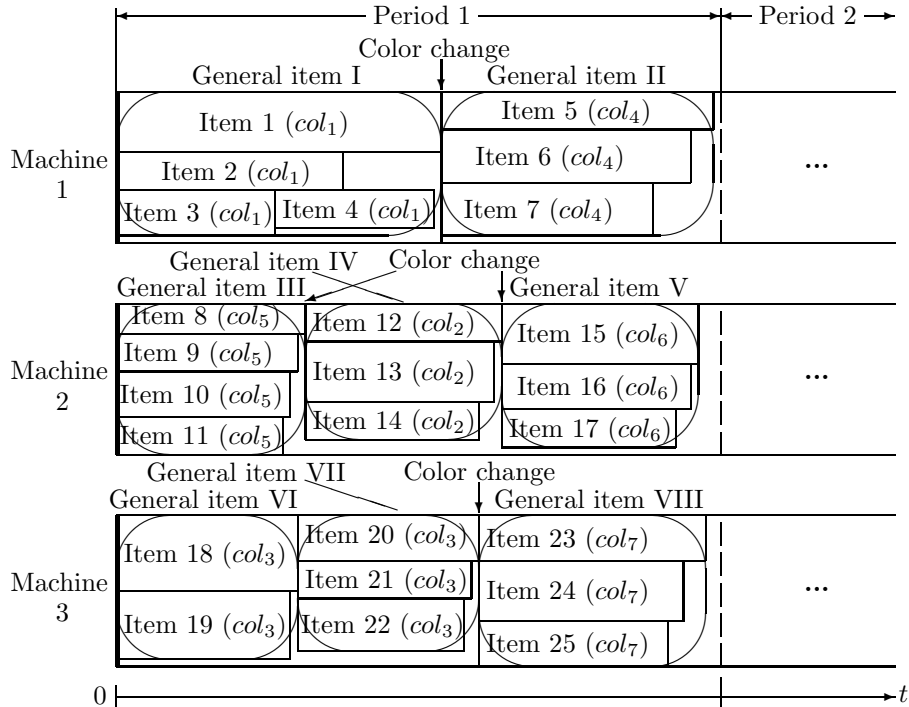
Period 1
Period 2
Color change
General item I
General item II
Item 1 ($col_1$)
Item 5 ($col_4$)
Machine 1
Item 2 ($col_1$)
Item 6 ($col_4$)
...
Item 3 ($col_1$)
Item 4 ($col_1$)
Item 7 ($col_4$)

General item IV
Color change
General item III
General item V
Item 8 ($col_5$)
Item 12 ($col_2$)
Item 15 ($col_6$)
Item 9 ($col_5$)
Machine 2
Item 10 ($col_5$)
Item 13 ($col_2$)
Item 16 ($col_6$)
...
Item 14 ($col_2$)
Item 11 ($col_5$)
Item 17 ($col_6$)

General item VII
Color change
General item VI
General item VIII
Item 20 ($col_3$)
Item 23 ($col_7$)
Item 18 ($col_3$)
Item 21 ($col_3$)
Machine 3
Item 24 ($col_7$)
...
Item 19 ($col_3$)
Item 22 ($col_3$)
Item 25 ($col_7$)

0
$t$